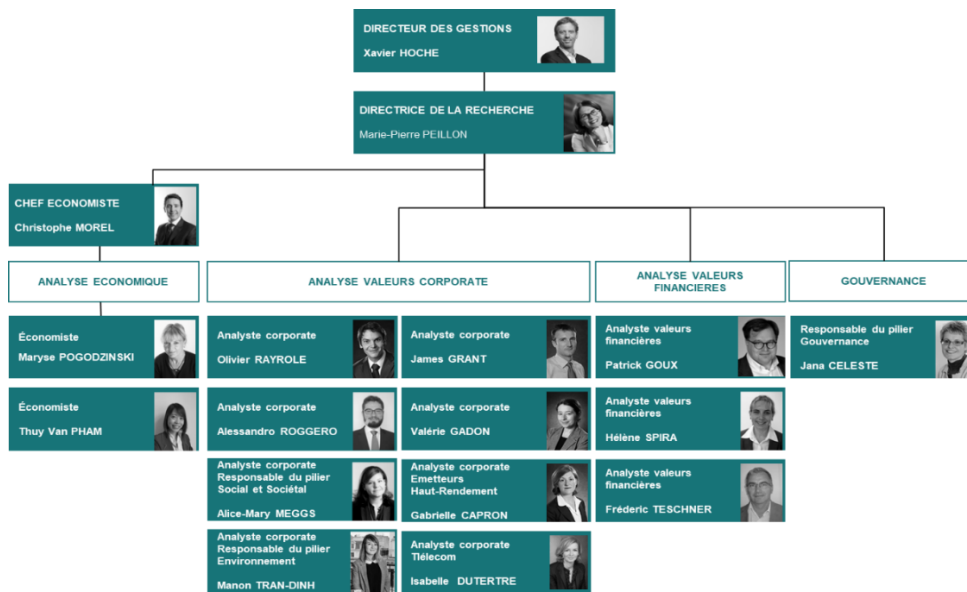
DIRECTEUR DES GESTIONS
Xavier HOCHE

DIRECTRICE DE LA RECHERCHE
Marie-Pierre PEILLON

CHEF ECONOMISTE
Christophe MOREL

ANALYSE ECONOMIQUE

ANALYSE VALEURS CORPORATE

ANALYSE VALEURS FINANCIERES

GOUVERNANCE

Économiste
Maryse POGODZINSKI

Économiste
Thuy Van PHAM

Analyste corporate
Olivier RAYROLE

Analyste corporate
James GRANT

Analyste corporate
Alessandro ROGGERO

Analyste corporate
Valérie GADON

Analyste corporate
Responsable du pilier Social et Sociétal
Alice-Mary MEGGS

Analyste corporate
Emetteurs Haut-Rendement
Gabrielle CAPRON

Analyste corporate
Responsable du pilier Environnement
Manon TRAN-DINH

Analyste corporate
Tlélecom
Isabelle DUTERTRE

Analyste valeurs financières
Patrick GOUX

Analyste valeurs financières
Hélène SPIRA

Analyste valeurs financières
Fréderic TESCHNER

Responsable du pilier Gouvernance
Jana CELESTE